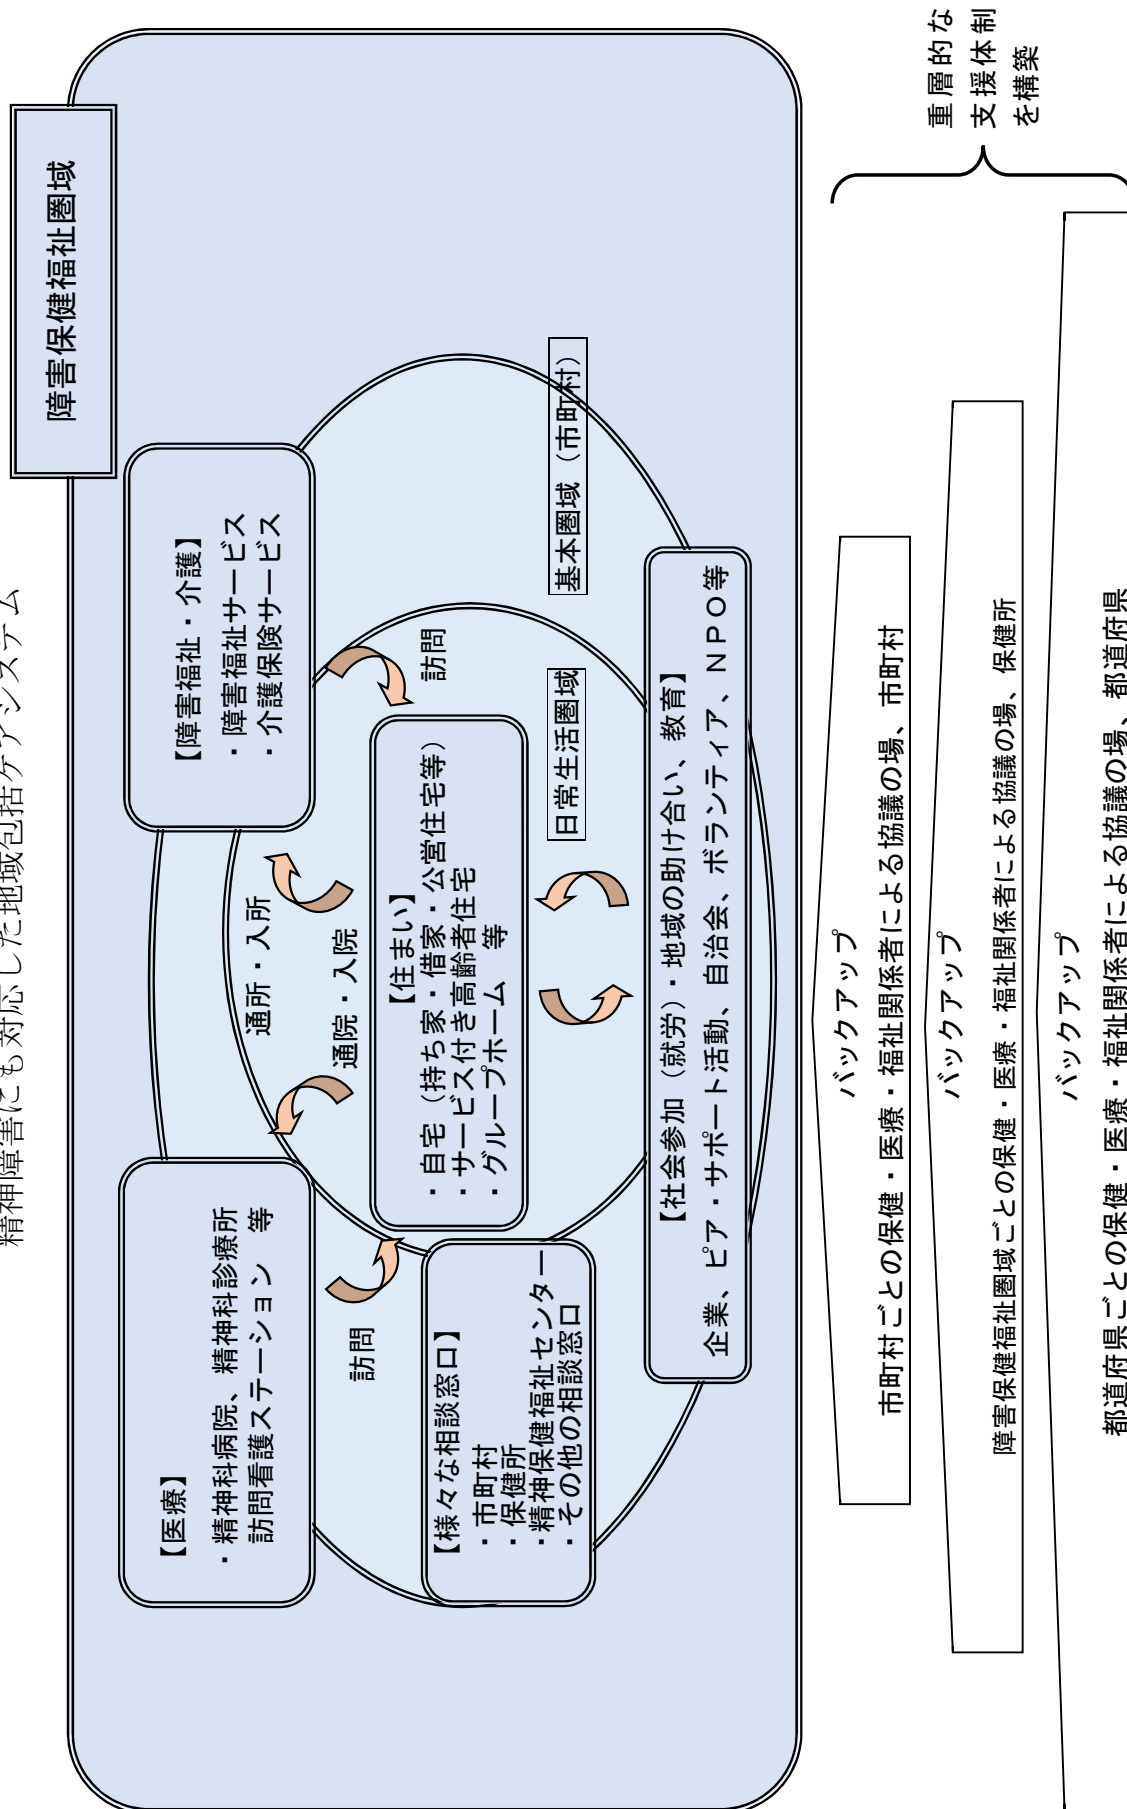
精神障害にも対応した地域包括ケアシステム

障害保健福祉圏域

【障害福祉・介護】
・障害福祉サービス
・介護保険サービス

基本圏域（市町村）

訪問

日常生活圏域

通所・入所

通院・入院

【住まい】
・自宅（持ち家・借家・公営住宅等）
・サービス付き高齢者住宅
・グループホーム　等

【社会参加（就労）・地域の助け合い、教育】
企業、ピア・サポート活動、自治会、ボランティア、ＮＰＯ等

【医療】
・精神科病院、精神科診療所
訪問看護ステーション　等

訪問

【様々な相談窓口】
・市町村
・保健所
・精神保健福祉センター
・その他の相談窓口

重層的な支援体制を構築

バックアップ
市町村ごとの保健・医療・福祉関係者による協議の場、市町村

バックアップ
障害保健福祉圏域ごとの保健・医療・福祉関係者による協議の場、保健所

バックアップ
都道府県ごとの保健・医療・福祉関係者による協議の場、都道府県